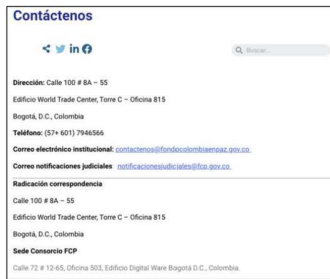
Contáctenos

Buscar

Dirección: Calle 100 # 8A – 55

Edificio World Trade Center, Torre C – Oficina 815

Bogotá, D.C., Colombia

Teléfono: (57+ 601) 7946566

Correo electrónico institucional: contactenos@fondocolombiaenpaz.gov.co

Correo notificaciones judiciales notificacionesjudiciales@fcp.gov.co

Radicación correspondencia

Calle 100 # 8A – 55

Edificio World Trade Center, Torre C – Oficina 815

Bogotá, D.C., Colombia

Sede Consorcio FCP

Calle 72 # 12-65, Oficina 503, Edificio Digital Ware Bogotá D.C., Colombia.